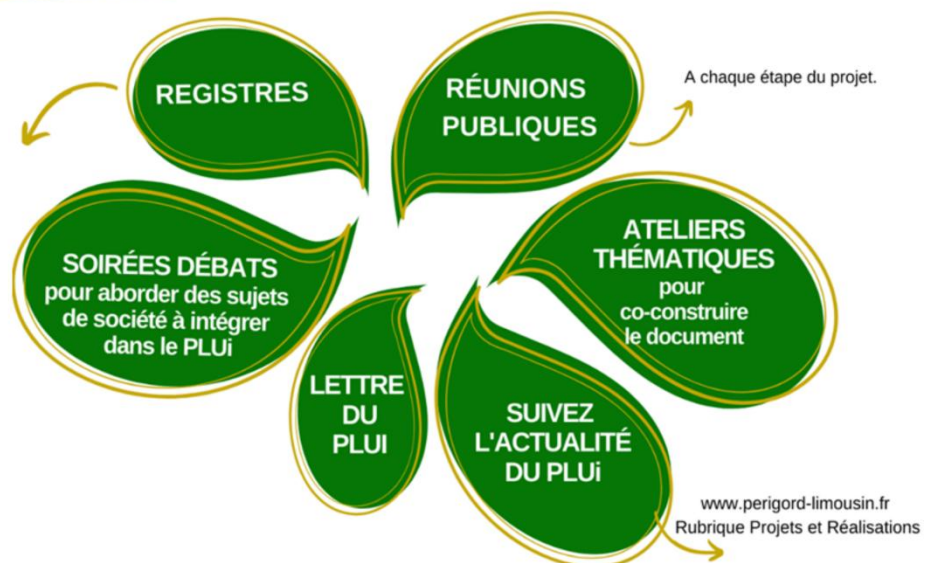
REGISTRES

RÉUNIONS PUBLIQUES

A chaque étape du projet.

SOIRÉES DÉBATS pour aborder des sujets de société à intégrer dans le PLUi

ATELIERS THÉMATIQUES pour co-construire le document

LETTRE DU PLUI

SUIVEZ L'ACTUALITÉ DU PLUi

www.perigord-limousin.fr
Rubrique Projets et Réalisations